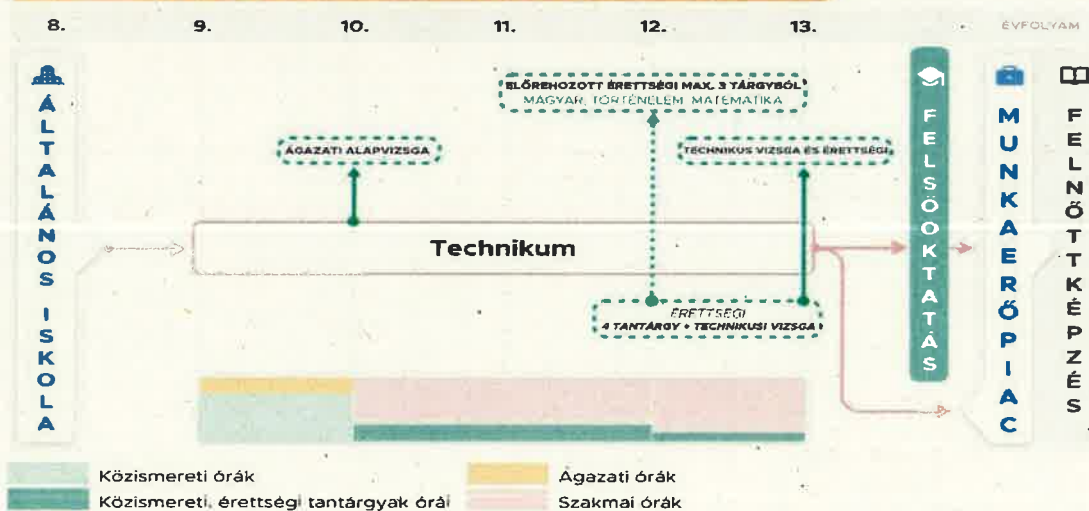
8.
9.
10.
11.
12.
13.
ÉVFOLYAM

ÁLTALÁNOS ISKOLA

ELŐREHOZOTT ÉRETTSÉGI MAX. 3 TÁRGYBÓL
MAGYAR, TÖRTÉNELEM, MATEMATIKA

ÁGAZATI ALAPVIZSGA

TECHNIKUS VIZSGA ÉS ÉRETTSÉGI

Technikum

ÉRETTSÉGI
4 TANTÁRGY + TECHNIKUSI VIZSGA

FELSŐOKTATÁS

MUNKAERŐPIAC

FELNŐTTKÉPZÉS

Közismereti órák
Közismereti, érettségi tantárgyak órái
Ágazati órák
Szakmai órák